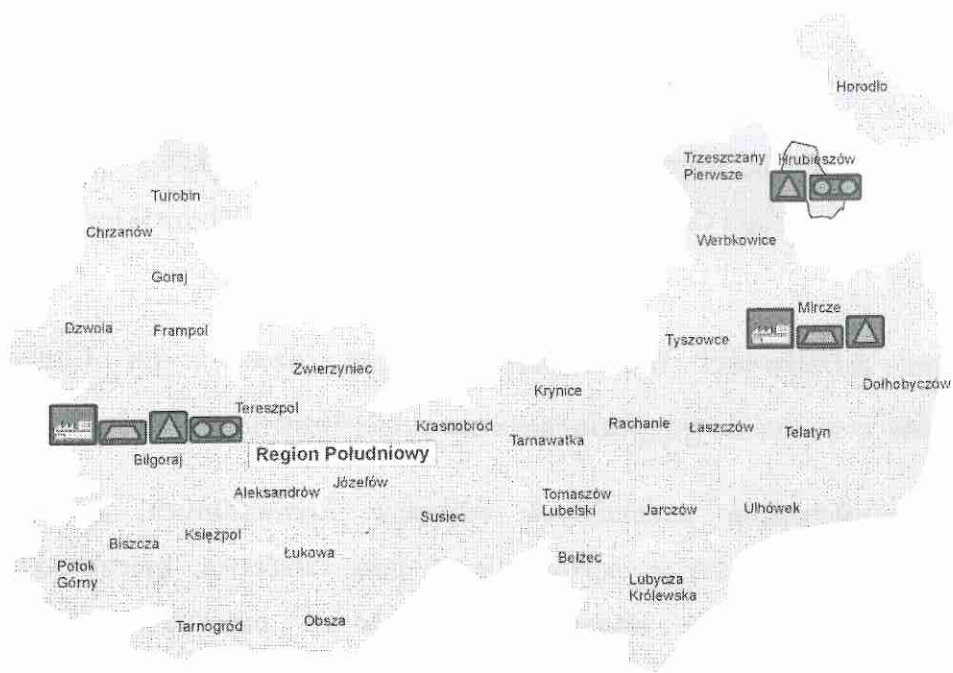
Horodło

Trzeszczany Pierwsze

Hrubieszów

Turobin

Chrzanów

Werbkowice

Goraj

Mircze

Dzwola

Frampol

Tyszowce

Zwierzyniec

Dołhobyczów

Krynice

Tereszpol

Krasnobród

Rachanie

Łaszczów

Tarnawatka

Telatyn

Biłgoraj

Region Południowy

Józefów

Aleksandrów

Tomaszów Lubelski

Jarczów

Ulhówek

Susiec

Księżpol

Biszcza

Potok Górny

Łukowa

Bełżec

Lubycza Królewska

Tarnogród

Obsza